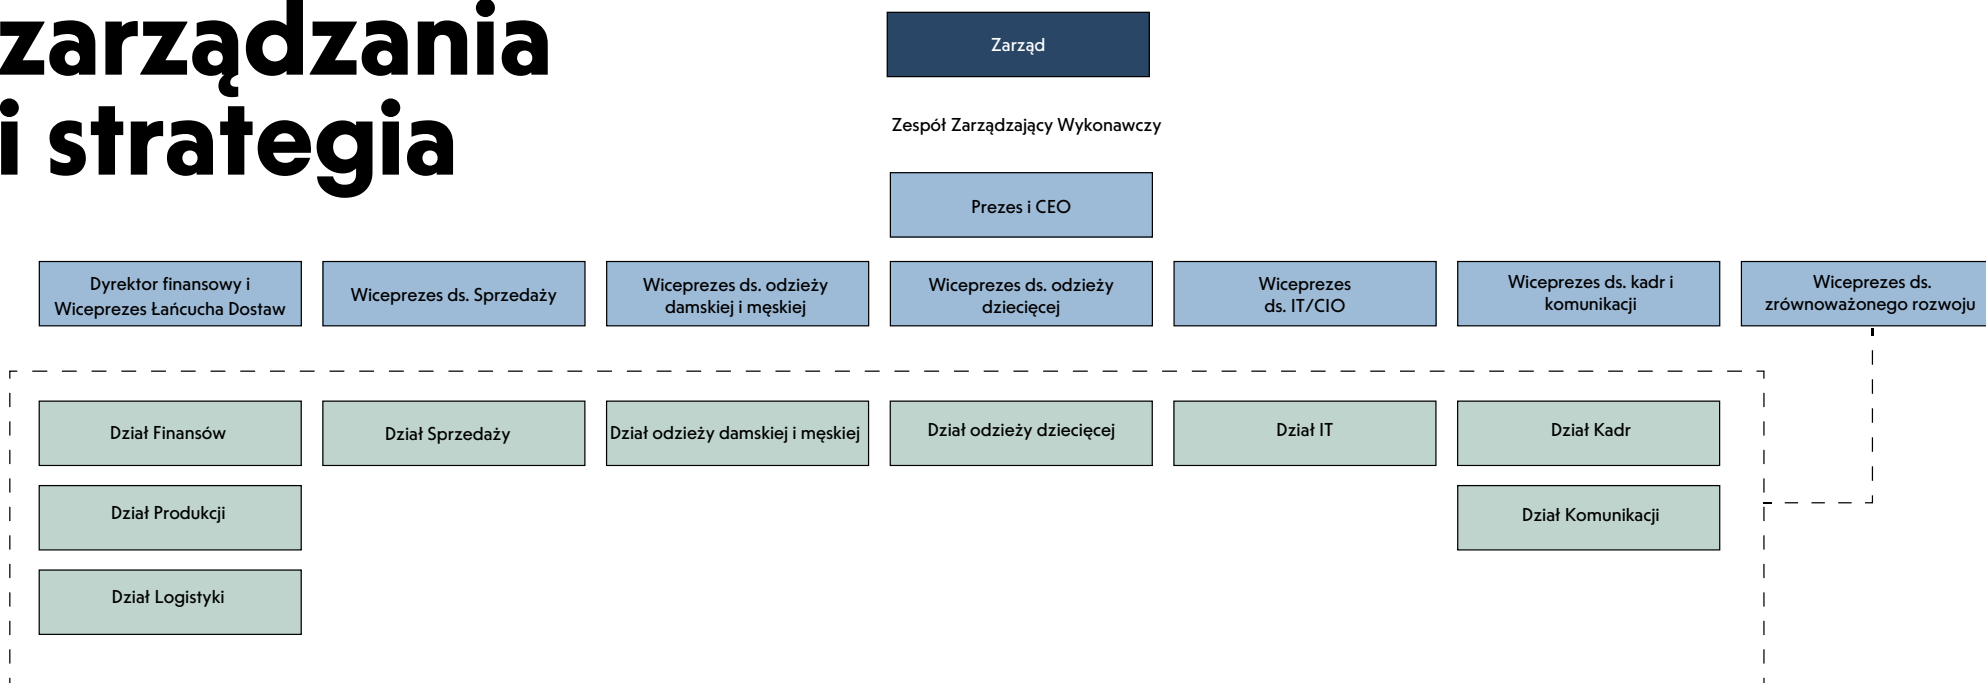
zarządzania i strategia

Zarząd

Zespół Zarządzający Wykonawczy

Prezes i CEO

Dyrektor finansowy i Wiceprezes Łańcucha Dostaw

Wiceprezes ds. Sprzedaży

Wiceprezes ds. odzieży damskiej i męskiej

Wiceprezes ds. odzieży dziecięcej

Wiceprezes ds. IT/CIO

Wiceprezes ds. kadr i komunikacji

Wiceprezes ds. zrównoważonego rozwoju

Dział Finansów

Dział Sprzedaży

Dział odzieży damskiej i męskiej

Dział odzieży dziecięcej

Dział IT

Dział Kadr

Dział Produkcji

Dział Komunikacji

Dział Logistyki